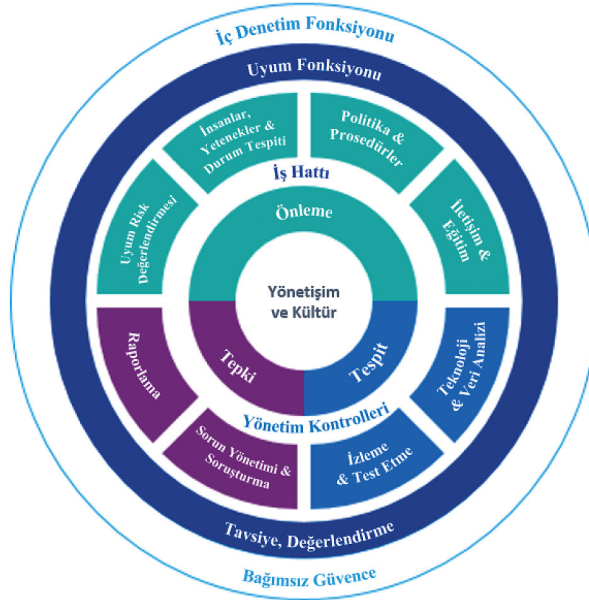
İç Denetim Fonksiyonu

Uyum Fonksiyonu

İnsanlar, Yetenekler & Durum Tespiti

Politika & Prosedürler

İş Hattı

Uyum Risk Değerlendirmesi

Önleme

İletişim & Eğitim

Yönetişim ve Kültür

Raporlama

Tepki

Tespit

Teknoloji & Veri Analizi

Yönetim Kontrolleri

Sorun Yönetimi & Soruşturma

İzleme & Test Etme

Tavsiye, Değerlendirme

Bağımsız Güvence